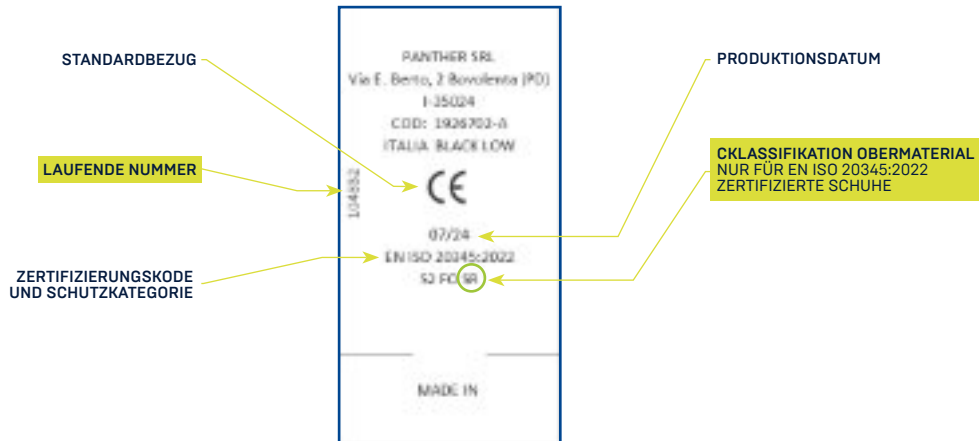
STANDARDBEZUG

LAUFENDE NUMMER

ZERTIFIZIERUNGSKODE UND SCHUTZKATEGORIE

PANTHER SRL
Via E. Berto, 2 Bovolenta (PD)
I-35024
COD: 1926702-A
ITALIA BLACK LOW

104882

CE

07/24
EN ISO 20345:2022
S3 FO SR

MADE IN

PRODUKTIONSDATUM

CKLASSIFIKATION OBERMATERIAL
NUR FÜR EN ISO 20345:2022 ZERTIFIZIERTE SCHUHE